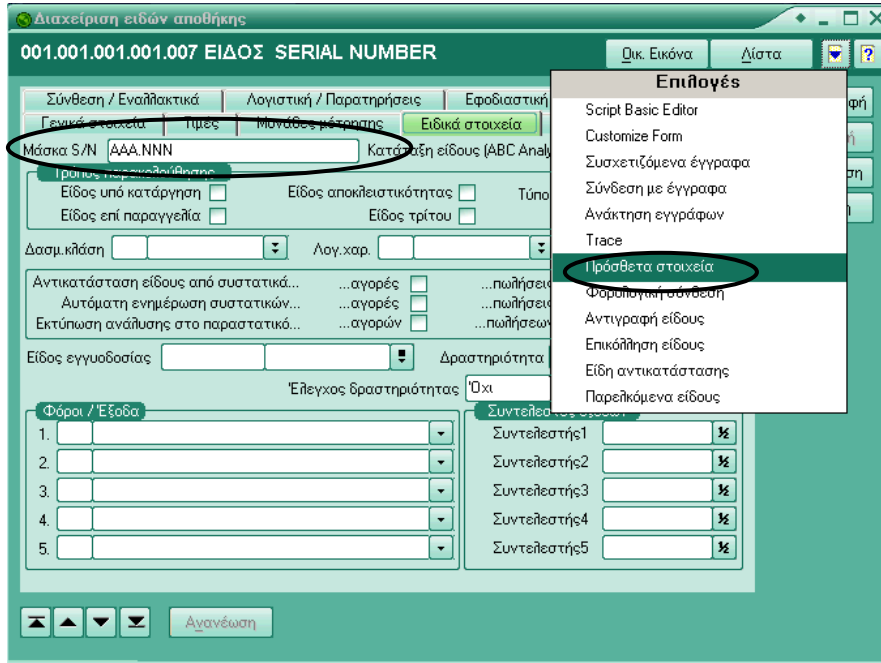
Διαχείριση ειδών αποθήκης

001.001.001.001.007 ΕΙΔΟΣ SERIAL NUMBER

Οικ. Εικόνα
Λίστα
?

Επιλογές
Script Basic Editor
Customize Form
Συσχετιζόμενα έγγραφα
Σύνδεση με έγγραφα
Ανάκτηση εγγράφων
Trace
Πρόσθετα στοιχεία
Φορολογική σύνθεση
Αντιγραφή είδους
Επικόλληση είδους
Είδη αντικατάστασης
Παρελκόμενα είδους

Σύνθεση / Εναλλακτικά
Λογιστική / Παρατηρήσεις
Εφοδιαστική
Γενικά στοιχεία
Τιμές
Μονάδες μέτρησης
Ειδικά στοιχεία

Μάσκα S/N AAA.NNN
Κατάταξη είδους (ABC Analy

Τρόπος παρακολούθησης
Είδος υπό κατάργηση
Είδος αποκλειστικότητας
Τύπο
Είδος επί παραγγελία
Είδος τρίτου

Δασμ.κλάση
Λογ.χαρ.

Αντικατάσταση είδους από συστατικά... ...αγορές ...πωλήσεις
Αυτόματη ενημέρωση συστατικών... ...αγορές ...πωλήσεις
Εκτύπωση ανάλυσης στο παραστατικό... ...αγορών ...πωλήσεων

Είδος εγγυοδοσίας
Δραστηριότητα
Έλεγχος δραστηριότητας 'Οχι

Φόροι / Έξοδα
1.
2.
3.
4.
5.

Συντελεστές εξόδων
Συντελεστής1
Συντελεστής2
Συντελεστής3
Συντελεστής4
Συντελεστής5

Ανανέωση